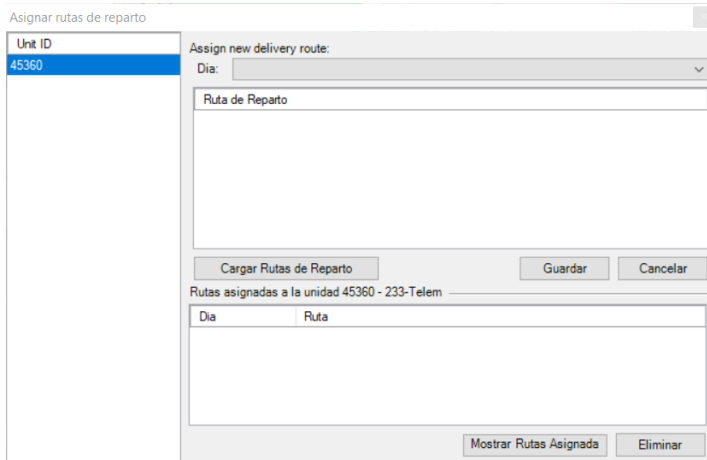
Asignar rutas de reparto

| Unit ID |
|---|
| 45360 |

Assign new delivery route:

Dia:

| Ruta de Reparto |
|---|

Cargar Rutas de Reparto

Guardar

Cancelar

Rutas asignadas a la unidad 45360 - 233-Telem

| Dia | Ruta |
|---|---|

Mostrar Rutas Asignada

Eliminar